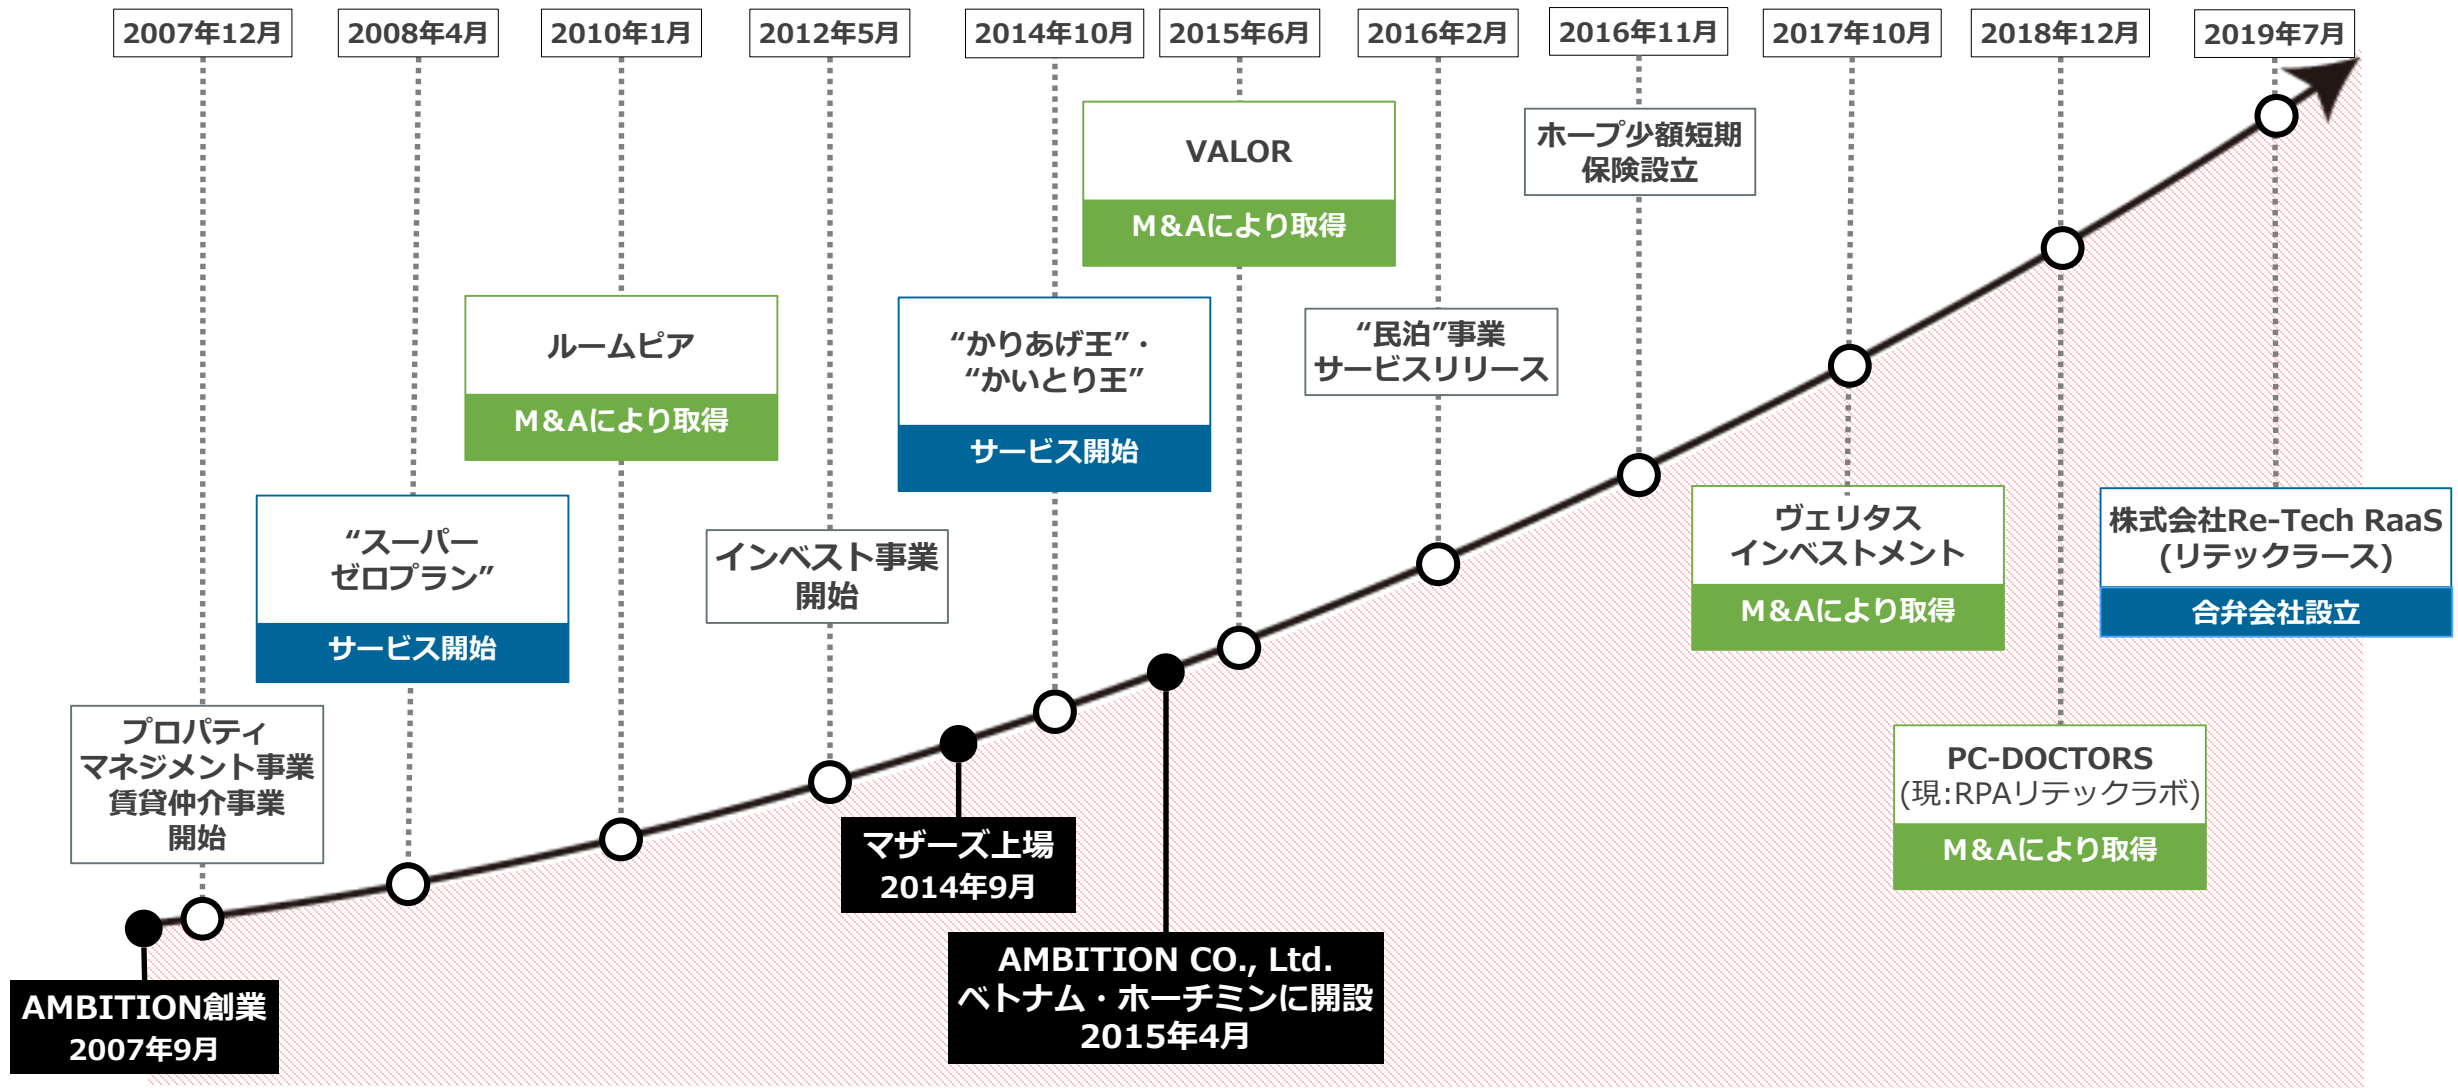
2007年12月
2008年4月
2010年1月
2012年5月
2014年10月
2015年6月
2016年2月
2016年11月
2017年10月
2018年12月
2019年7月

VALOR
M&Aにより取得

ホープ少額短期保険設立

ルームピア
M&Aにより取得

“かりあげ王”・“かいとり王”
サービス開始

“民泊”事業サービスリリース

“スーパーゼロプラン”
サービス開始

インベスト事業開始

ヴェリタスインベストメント
M&Aにより取得

株式会社Re-Tech RaaS (リテックラース)
合弁会社設立

プロパティマネジメント事業賃貸仲介事業開始

マザーズ上場
2014年9月

PC-DOCTORS
(現:RPAリテックラボ)
M&Aにより取得

AMBITION CO., Ltd.
ベトナム・ホーチミンに開設
2015年4月

AMBITION創業
2007年9月